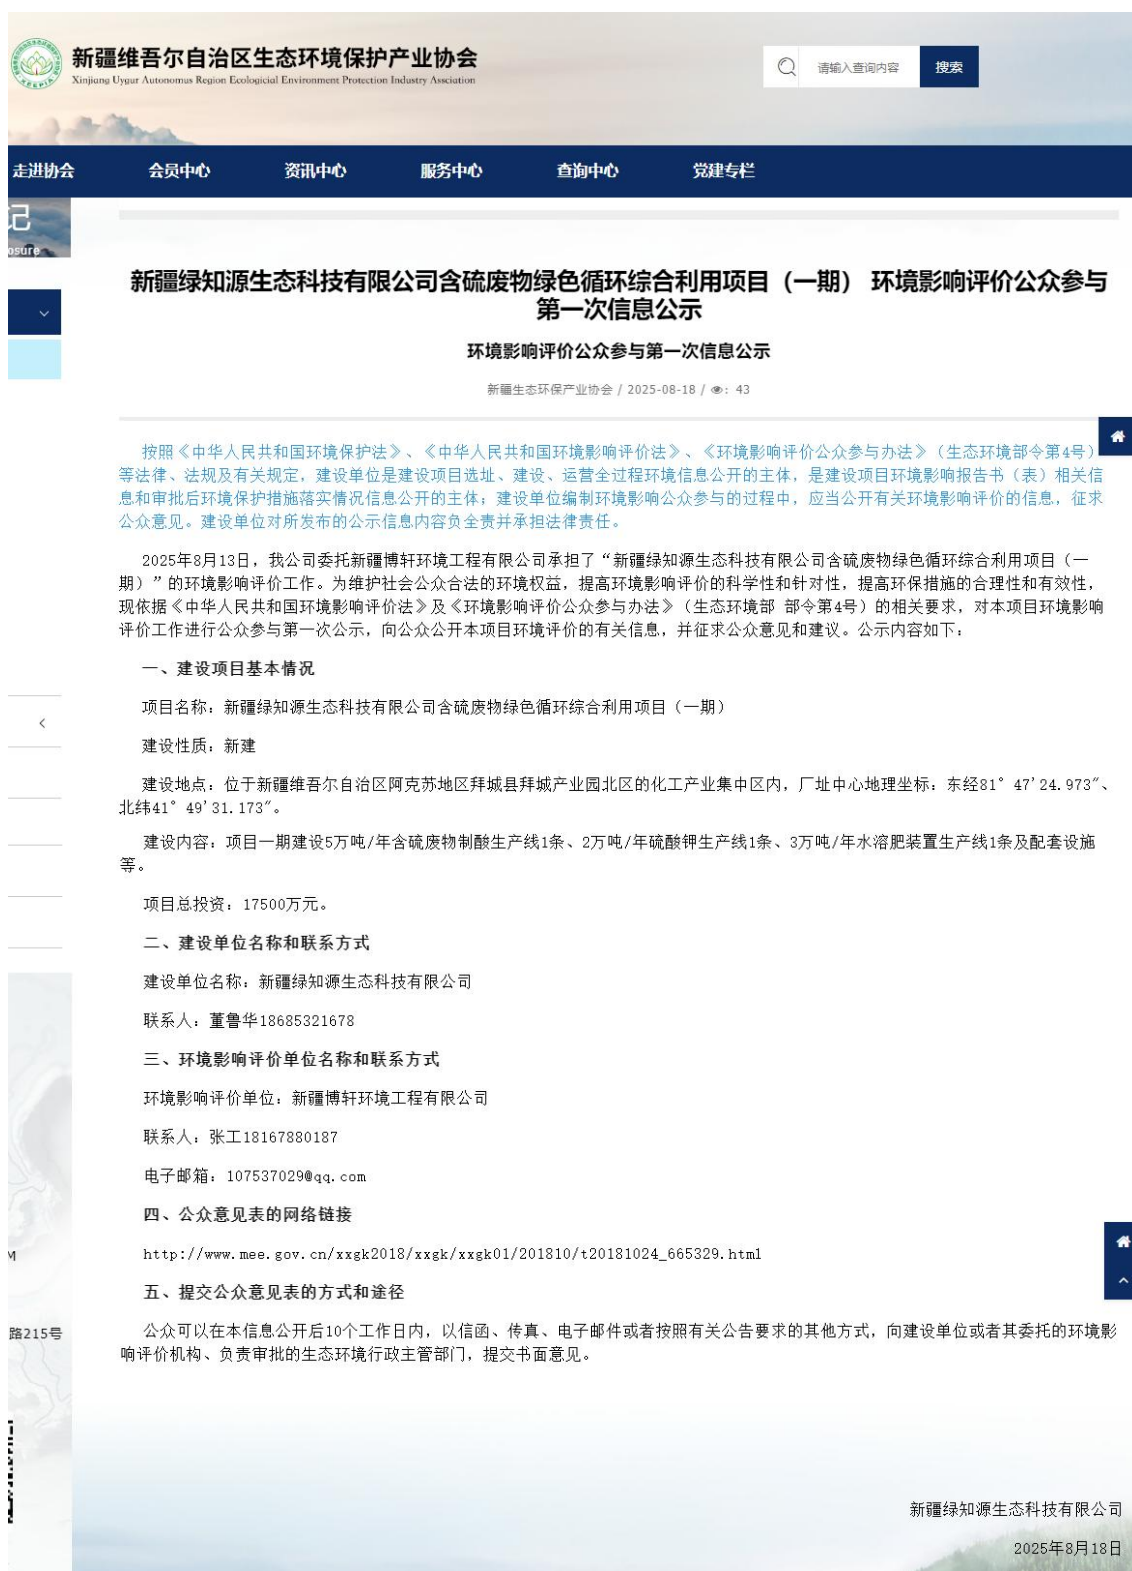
新疆维吾尔自治区生态环境保护产业协会
Xinjiang Uygur Autonomus Region Ecologicial Environment Protection Industry Association

请输入查询内容 搜索

走进协会 会员中心 资讯中心 服务中心 查询中心 党建专栏

记
osure

新疆绿知源生态科技有限公司含硫废物绿色循环综合利用项目（一期） 环境影响评价公众参与第一次信息公示

环境影响评价公众参与第一次信息公示

新疆生态环保产业协会 / 2025-08-18 / : 43

按照《中华人民共和国环境保护法》、《中华人民共和国环境影响评价法》、《环境影响评价公众参与办法》（生态环境部令第4号）等法律、法规及有关规定，建设单位是建设项目选址、建设、运营全过程环境信息公开的主体，是建设项目环境影响报告书（表）相关信息和审批后环境保护措施落实情况信息公开的主体；建设单位编制环境影响公众参与的过程中，应当公开有关环境影响评价的信息，征求公众意见。建设单位对所发布的公示信息内容负全责并承担法律责任。

2025年8月13日，我公司委托新疆博轩环境工程有限公司承担了“新疆绿知源生态科技有限公司含硫废物绿色循环综合利用项目（一期）”的环境影响评价工作。为维护社会公众合法的环境权益，提高环境影响评价的科学性和针对性，提高环保措施的合理性和有效性，现依据《中华人民共和国环境影响评价法》及《环境影响评价公众参与办法》（生态环境部 部令第4号）的相关要求，对本项目环境影响评价工作进行公众参与第一次公示，向公众公开本项目环境评价的有关信息，并征求公众意见和建议。公示内容如下：

一、建设项目基本情况

项目名称：新疆绿知源生态科技有限公司含硫废物绿色循环综合利用项目（一期）

建设性质：新建

建设地点：位于新疆维吾尔自治区阿克苏地区拜城县拜城产业园北区的化工产业集中区内，厂址中心地理坐标：东经81° 47′24.973″、北纬41° 49′31.173″。

建设内容：项目一期建设5万吨/年含硫废物制酸生产线1条、2万吨/年硫酸钾生产线1条、3万吨/年水溶肥装置生产线1条及配套设施等。

项目总投资：17500万元。

二、建设单位名称和联系方式

建设单位名称：新疆绿知源生态科技有限公司

联系人：董鲁华18685321678

三、环境影响评价单位名称和联系方式

环境影响评价单位：新疆博轩环境工程有限公司

联系人：张工18167880187

电子邮箱：107537029@qq.com

四、公众意见表的网络链接

http://www.mee.gov.cn/xxgk2018/xxgk/xxgk01/201810/t20181024_665329.html

五、提交公众意见表的方式和途径

公众可以在本信息公开后10个工作日内，以信函、传真、电子邮件或者按照有关公告要求的其他方式，向建设单位或者其委托的环境影响评价机构、负责审批的生态环境行政主管部门，提交书面意见。

新疆绿知源生态科技有限公司

2025年8月18日

路215号